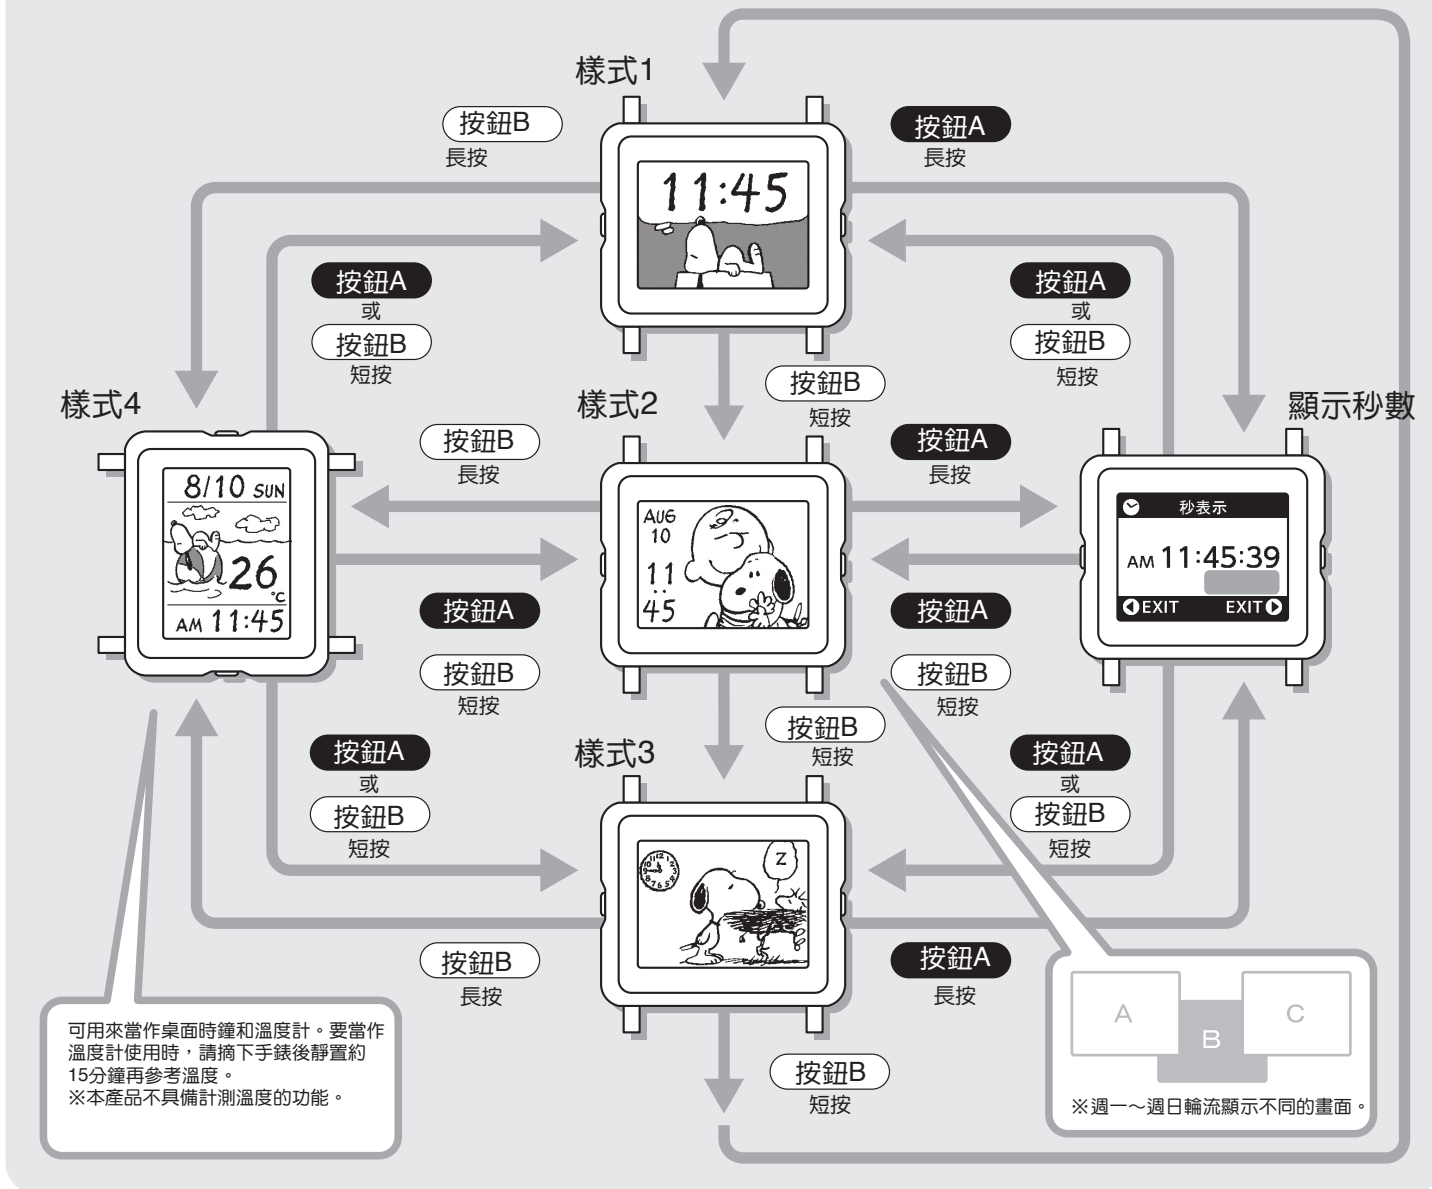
樣式1

按鈕B
長按

按鈕A
長按

11:45

按鈕A
或
按鈕B
短按

按鈕A
或
按鈕B
短按

按鈕B
短按

樣式4

樣式2

顯示秒數

按鈕B
長按

按鈕A
長按

8/10 SUN
26 ℃
AM 11:45

AUG
10
11
45

秒表示
AM 11:45:39
EXIT
EXIT

按鈕A

按鈕A

按鈕B
短按

按鈕B
短按

按鈕B
短按

樣式3

按鈕A
或
按鈕B
短按

按鈕A
或
按鈕B
短按

Z

按鈕B
長按

按鈕A
長按

A
B
C

可用來當作桌面時鐘和溫度計。要當作溫度計使用時，請摘下手錶後靜置約15分鐘再參考溫度。
※本產品不具備計測溫度的功能。

按鈕B
短按

※週一～週日輪流顯示不同的畫面。